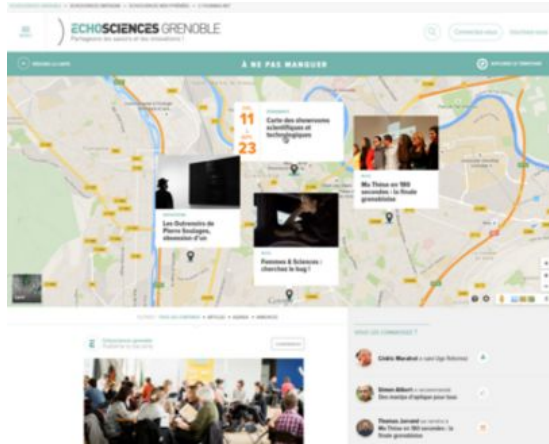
ECHOSCIENCES GRENOBLE
Partageons les savoirs et les innovations !

Connectez-vous

À NE PAS MANQUER

11
23
Carte des showrooms scientifiques et technologiques

Ma Thèse en 180 secondes : la finale grenobloise

Les Outrenoirs de Pierre Soulages, obsession d'un

Femmes & Sciences : cherchez le bug !

Google

QUI SE CONNECTE ?

Cédric Marchal

Simon Allbert
Des champs d'optique pour tous

Thomas Jarvald
Ma Thèse en 180 secondes : la finale grenobloise